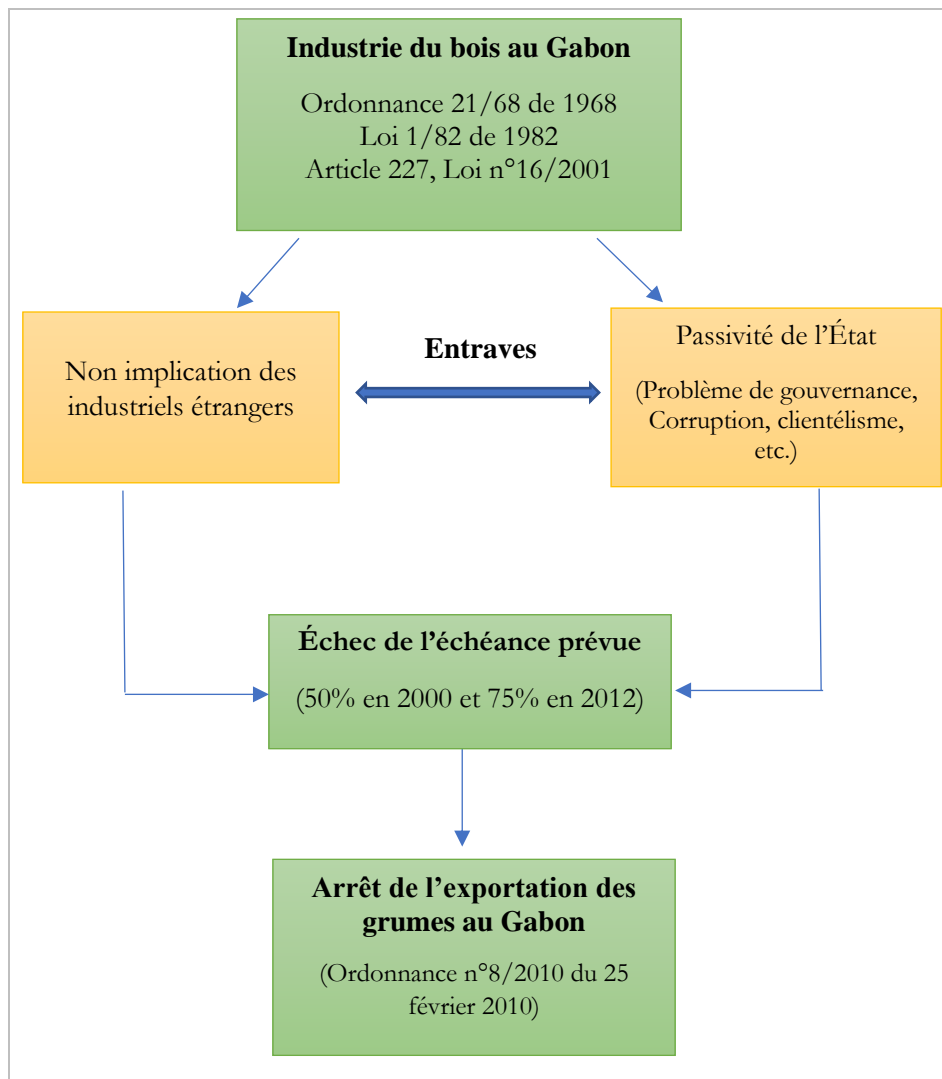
Industrie du bois au Gabon

Ordonnance 21/68 de 1968
Loi 1/82 de 1982
Article 227, Loi n°16/2001

Non implication des industriels étrangers

Entraves

Passivité de l'État

(Problème de gouvernance, Corruption, clientélisme, etc.)

Échec de l'échéance prévue

(50% en 2000 et 75% en 2012)

Arrêt de l'exportation des grumes au Gabon

(Ordonnance n°8/2010 du 25 février 2010)